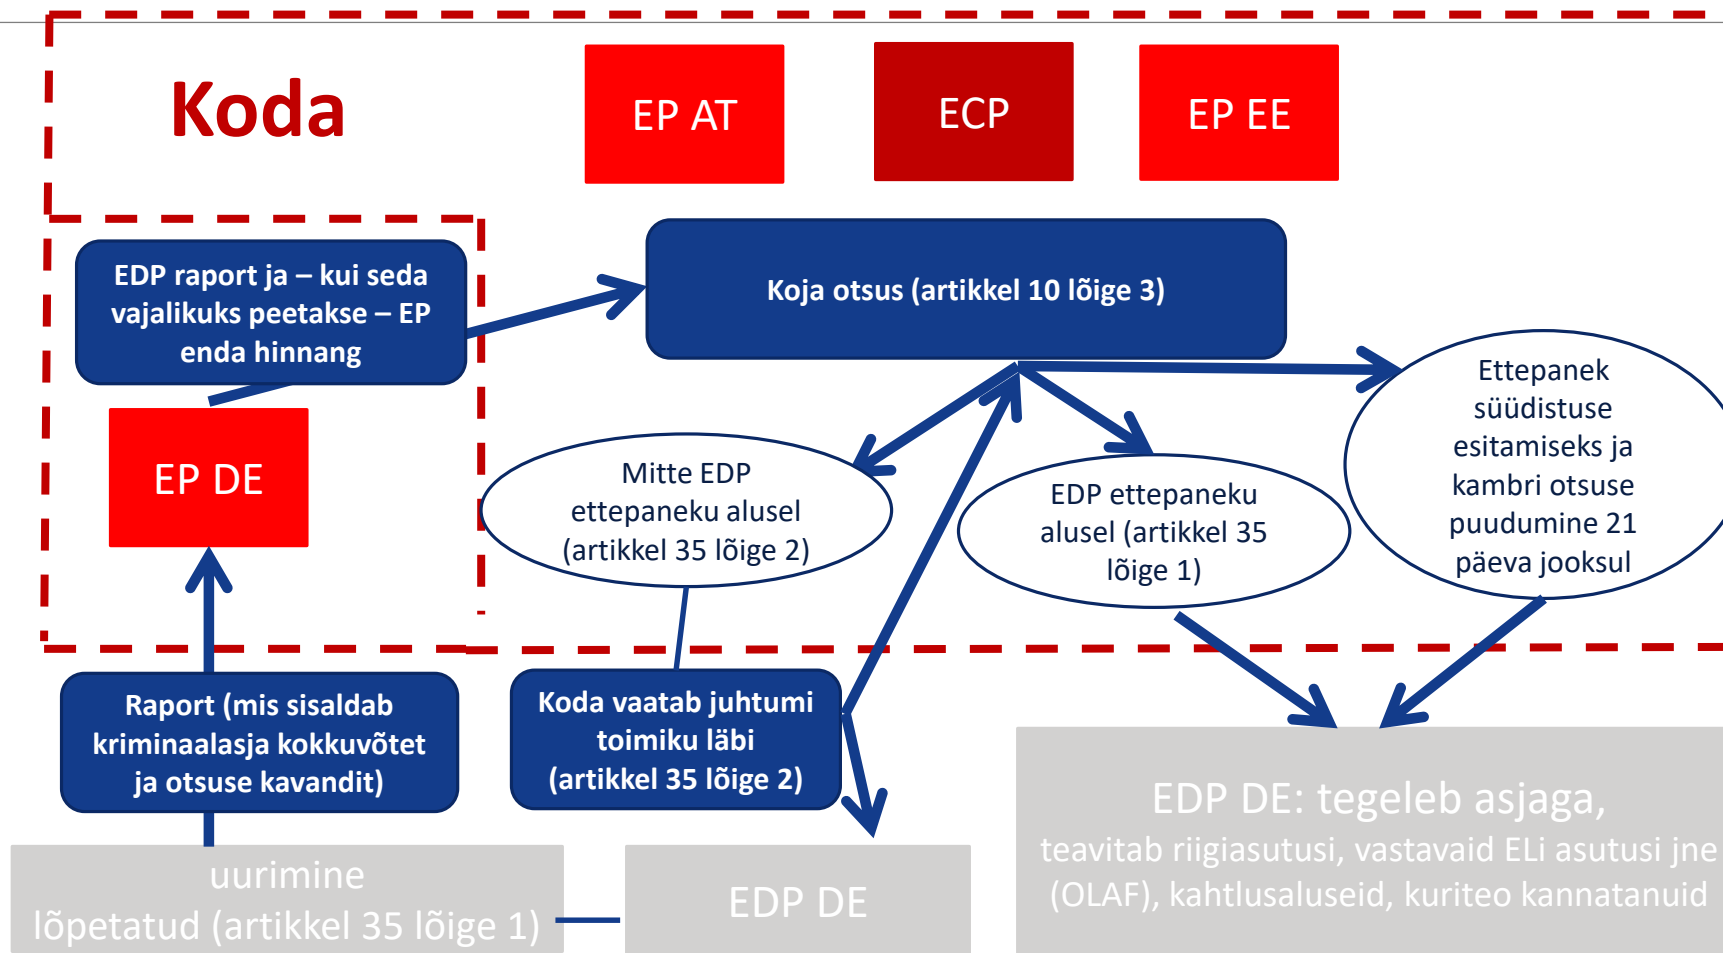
Koda

EP AT

ECP

EP EE

EDP raport ja – kui seda vajalikuks peetakse – EP enda hinnang

Koja otsus (artikkel 10 lõige 3)

EP DE

Mitte EDP ettepaneku alusel (artikkel 35 lõige 2)

EDP ettepaneku alusel (artikkel 35 lõige 1)

Ettepanek süüdistuse esitamiseks ja kambri otsuse puudumine 21 päeva jooksul

Raport (mis sisaldab kriminaalasja kokkuvõtet ja otsuse kavandit)

Koda vaatab juhtumi toimiku läbi (artikkel 35 lõige 2)

EDP DE: tegeleb asjaga, teavitab riigiasutusi, vastavaid ELi asutusi jne (OLAF), kahtlusaluseid, kuriteo kannatanuid

uurimine lõpetatud (artikkel 35 lõige 1)

EDP DE